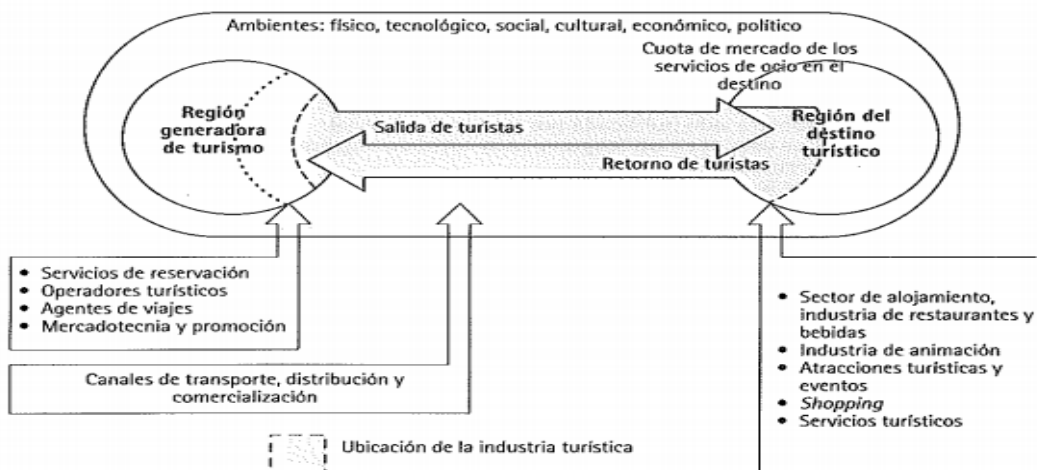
Ambientes: físico, tecnológico, social, cultural, económico, político

Cuota de mercado de los servicios de ocio en el destino

Región generadora de turismo

Salida de turistas

Región del destino turístico

Retorno de turistas

• Servicios de reservación
• Operadores turísticos
• Agentes de viajes
• Mercadotecnia y promoción

Canales de transporte, distribución y comercialización

• Sector de alojamiento, industria de restaurantes y bebidas
• Industria de animación
• Atracciones turísticas y eventos
• *Shopping*
• Servicios turísticos

Ubicación de la industria turística